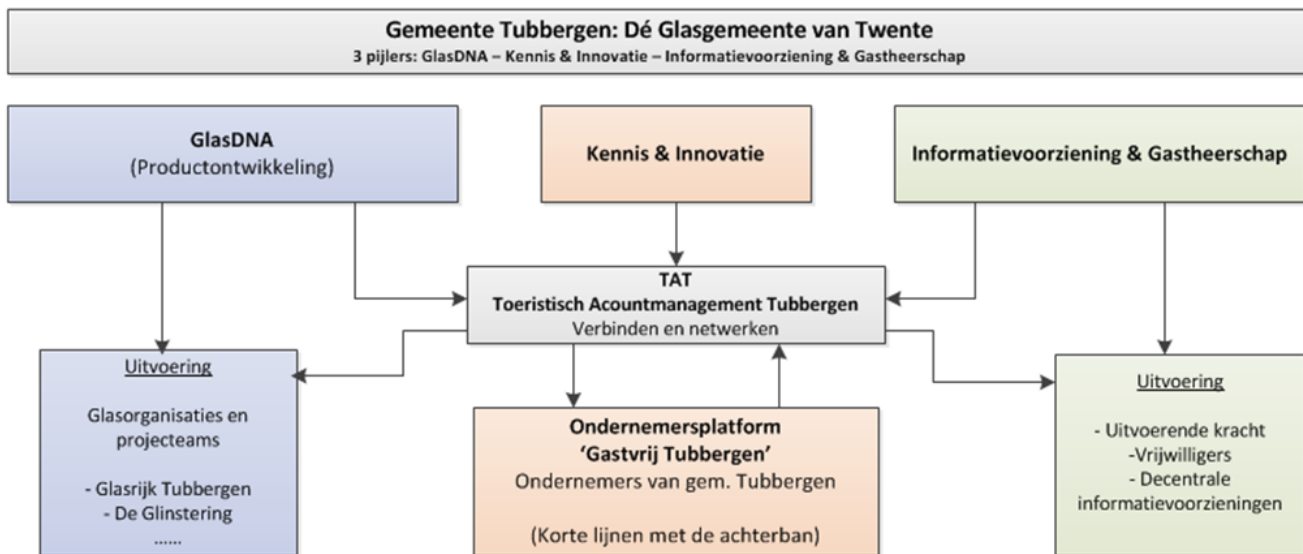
Gemeente Tubbergen: Dé Glasgemeente van Twente
3 pijlers: GlasDNA – Kennis & Innovatie – Informatievoorziening & Gastheerschap

GlasDNA
(Productontwikkeling)

Kennis & Innovatie

Informatievoorziening & Gastheerschap

TAT
Toeristisch Acountmanagement Tubbergen
Verbinden en netwerken

Uitvoering

Glasorganisaties en projecteams

- Glasrijk Tubbergen
- De Glinstering
......

Ondernemersplatform
'Gastvrij Tubbergen'
Ondernemers van gem. Tubbergen

(Korte lijnen met de achterban)

Uitvoering

- Uitvoerende kracht
-Vrijwilligers
- Decentrale informatievoorzieningen